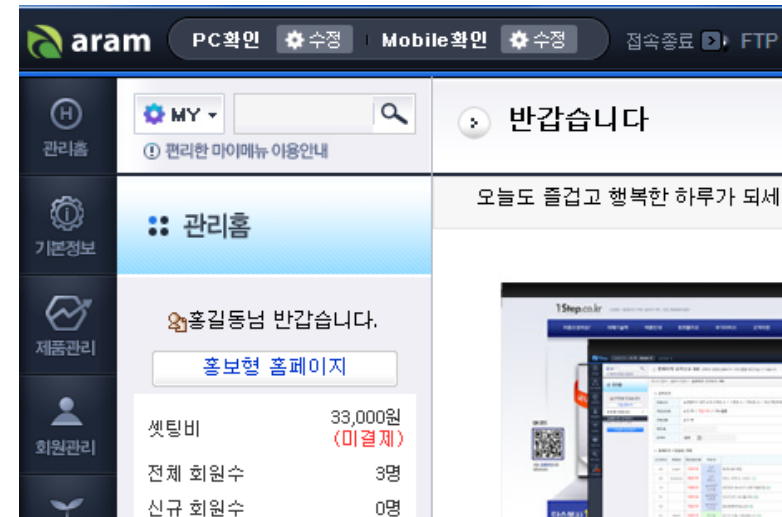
aram PC확인 수정 Mobile확인 수정 접속종료 FTP

관리홈

기본정보

제품관리

회원관리

MY

편리한 마이메뉴 이용안내

관리홈

홍길동님 반갑습니다.

홍보형 홈페이지

| 셋팅비 | 33,000원 (미결제) |
|---|---|
| 전체 회원수 | 3명 |
| 신규 회원수 | 0명 |

반갑습니다

오늘도 즐겁고 행복한 하루가 되세

1Step.co.kr